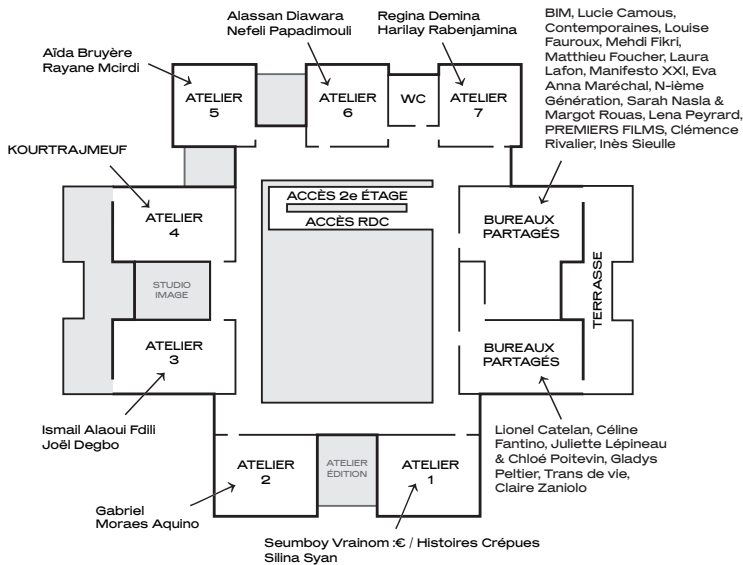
Alassan Diawara
Nefeli Papadimouli

Regina Demina
Harilay Rabenjamina

BIM, Lucie Camous, Contemporaines, Louise Fauroux, Mehdi Fikri, Matthieu Foucher, Laura Lafon, Manifesto XXI, Eva Anna Maréchal, N-ième Génération, Sarah Nasla & Margot Rouas, Lena Peyrard, PREMIERS FILMS, Clémence Rivalier, Inès Sieulle

Aïda Bruyère
Rayane Mcirdi

ATELIER 5

ATELIER 6

WC

ATELIER 7

KOURTRAJMEUF

ACCÈS 2e ÉTAGE

ACCÈS RDC

ATELIER 4

STUDIO IMAGE

BUREAUX PARTAGÉS

TERRASSE

BUREAUX PARTAGÉS

ATELIER 3

Ismail Alaoui Fdili
Joël Degbo

Lionel Catelan, Céline Fantino, Juliette Lépineau & Chloé Poitevin, Gladys Peltier, Trans de vie, Claire Zaniolo

ATELIER 2

ATELIER ÉDITION

ATELIER 1

Gabriel
Moraes Aquino

Seumboy Vrainom :€ / Histoires Crépues
Silina Syan